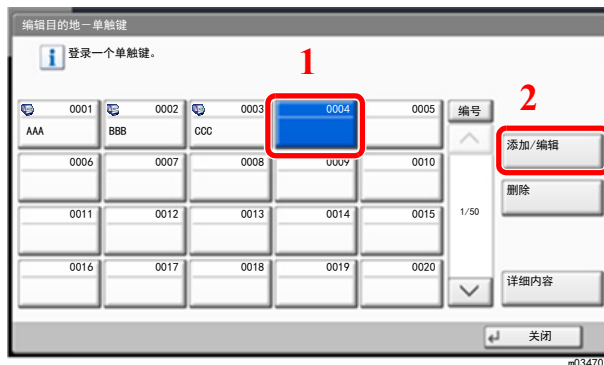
编辑目的地一单触键

登录一个单触键。

1

2

0001
AAA

0002
BBB

0003
CCC

0004

0005

编号

添加/编辑

0006

0007

0008

0009

0010

删除

0011

0012

0013

0014

0015

1/50

0016

0017

0018

0019

0020

详细内容

关闭

m03470